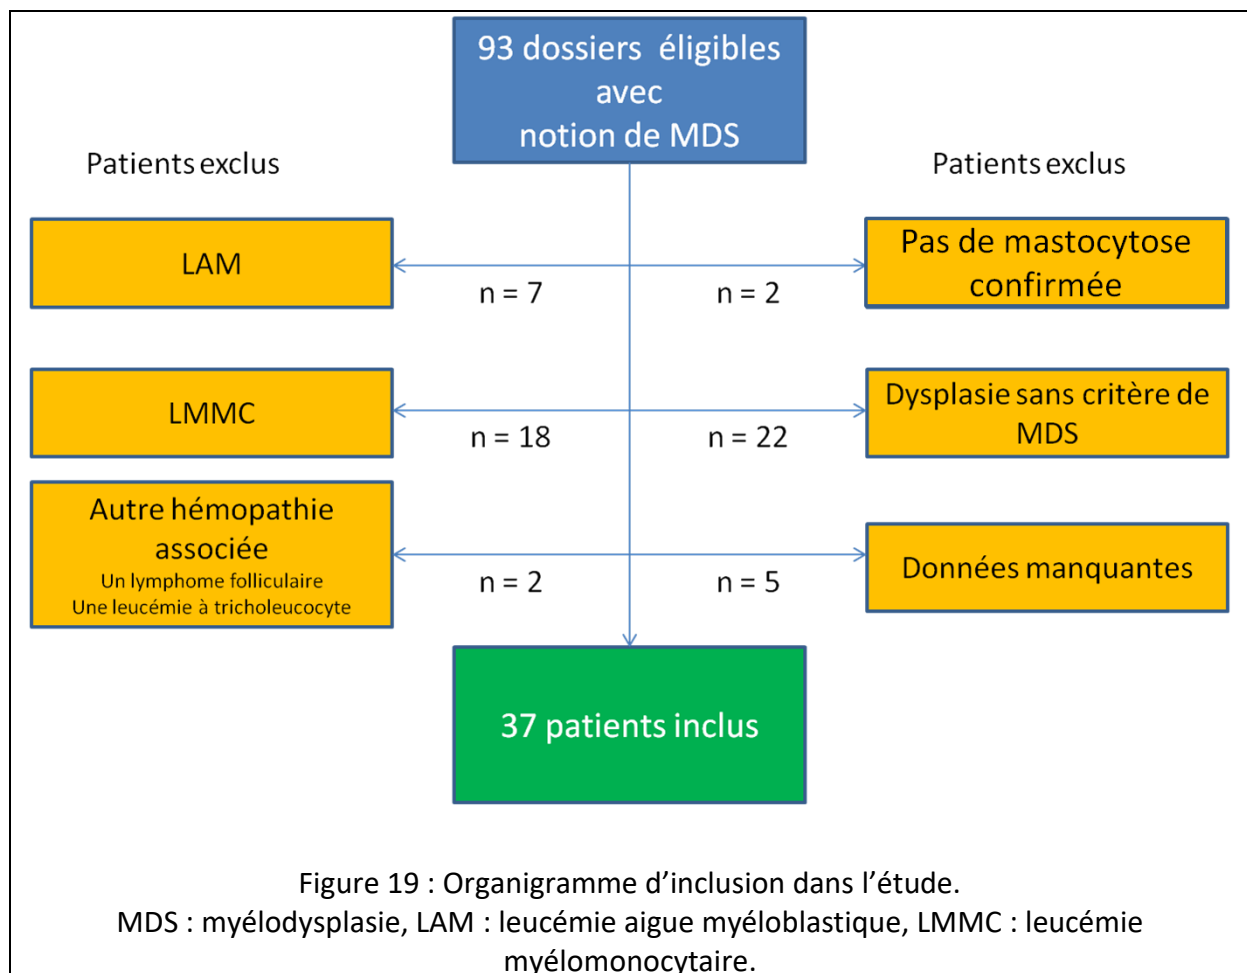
93 dossiers éligibles avec notion de MDS

Patients exclus

Patients exclus

LAM

n = 7

n = 2

Pas de mastocytose confirmée

LMMC

n = 18

n = 22

Dysplasie sans critère de MDS

Autre hémopathie associée
Un lymphome folliculaire
Une leucémie à tricholeucocyte

n = 2

n = 5

Données manquantes

37 patients inclus

Figure 19 : Organigramme d'inclusion dans l'étude.
MDS : myélodysplasie, LAM : leucémie aigue myéloblastique, LMMC : leucémie myélomonocytaire.